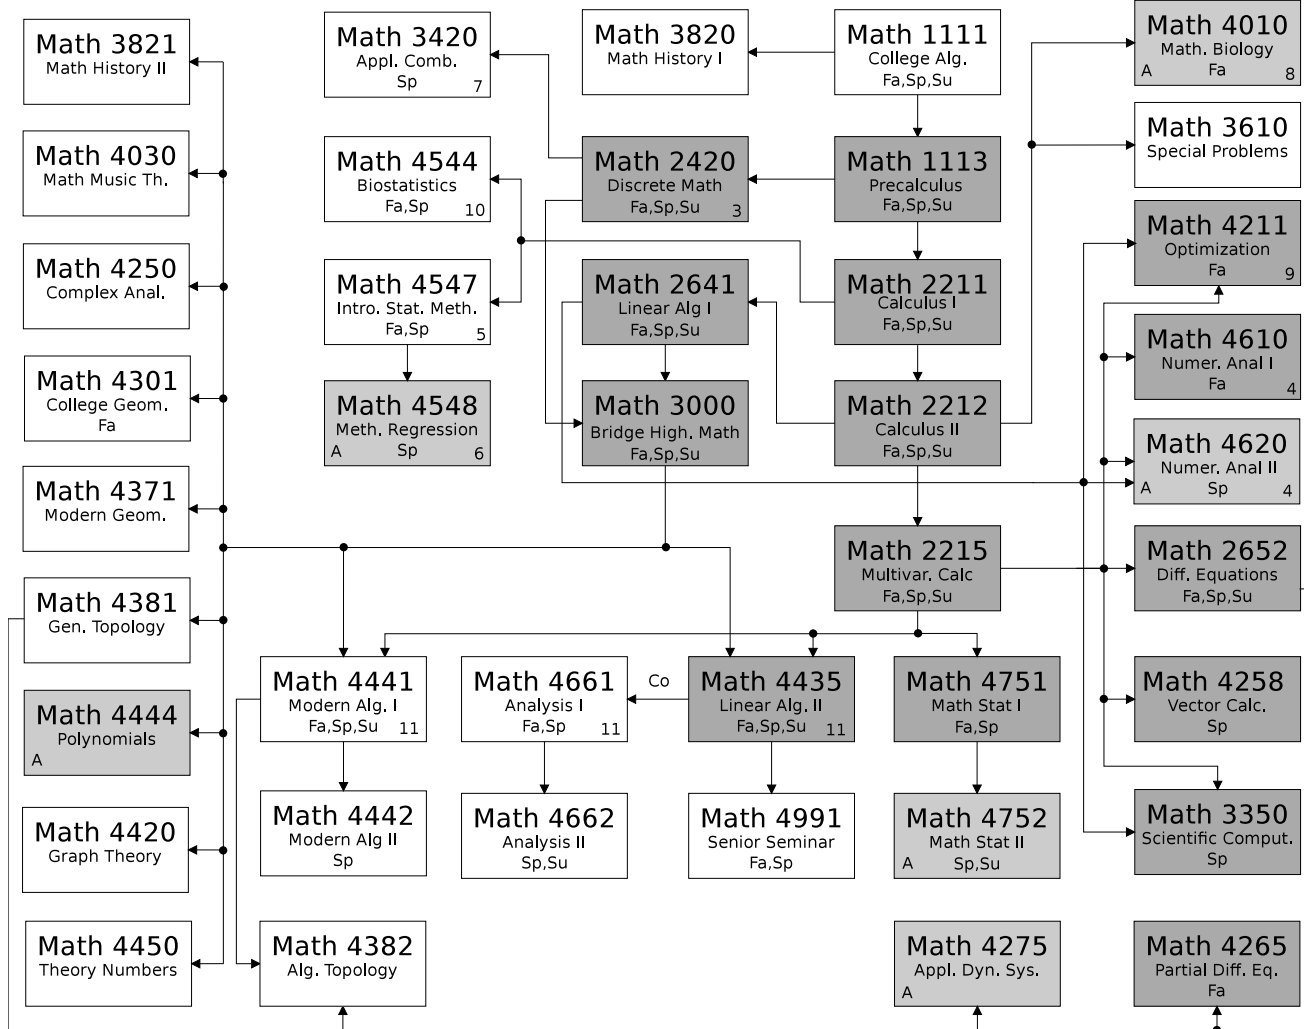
Math 3821
Math History II

Math 3420
Appl. Comb.
Sp 7

Math 3820
Math History I

Math 1111
College Alg.
Fa,Sp,Su

Math 4010
Math. Biology
A Fa 8

Math 4030
Math Music Th.

Math 4544
Biostatistics
Fa,Sp 10

Math 2420
Discrete Math
Fa,Sp,Su 3

Math 1113
Precalculus
Fa,Sp,Su

Math 3610
Special Problems

Math 4250
Complex Anal.

Math 4547
Intro. Stat. Meth.
Fa,Sp 5

Math 2641
Linear Alg I
Fa,Sp,Su

Math 2211
Calculus I
Fa,Sp,Su

Math 4211
Optimization
Fa 9

Math 4301
College Geom.
Fa

Math 4548
Meth. Regression
A Sp 6

Math 3000
Bridge High. Math
Fa,Sp,Su

Math 2212
Calculus II
Fa,Sp,Su

Math 4610
Numer. Anal I
Fa 4

Math 4620
Numer. Anal II
A Sp 4

Math 4371
Modern Geom.

Math 2215
Multivar. Calc
Fa,Sp,Su

Math 2652
Diff. Equations
Fa,Sp,Su

Math 4381
Gen. Topology

Math 4441
Modern Alg. I
Fa,Sp,Su 11

Math 4661
Analysis I
Fa,Sp 11

Co

Math 4435
Linear Alg. II
Fa,Sp,Su 11

Math 4751
Math Stat I
Fa,Sp

Math 4258
Vector Calc.
Sp

Math 4444
Polynomials
A

Math 4420
Graph Theory

Math 4442
Modern Alg II
Sp

Math 4662
Analysis II
Sp,Su

Math 4991
Senior Seminar
Fa,Sp

Math 4752
Math Stat II
A Sp,Su

Math 3350
Scientific Comput.
Sp

Math 4450
Theory Numbers

Math 4382
Alg. Topology

Math 4275
Appl. Dyn. Sys.
A

Math 4265
Partial Diff. Eq.
Fa